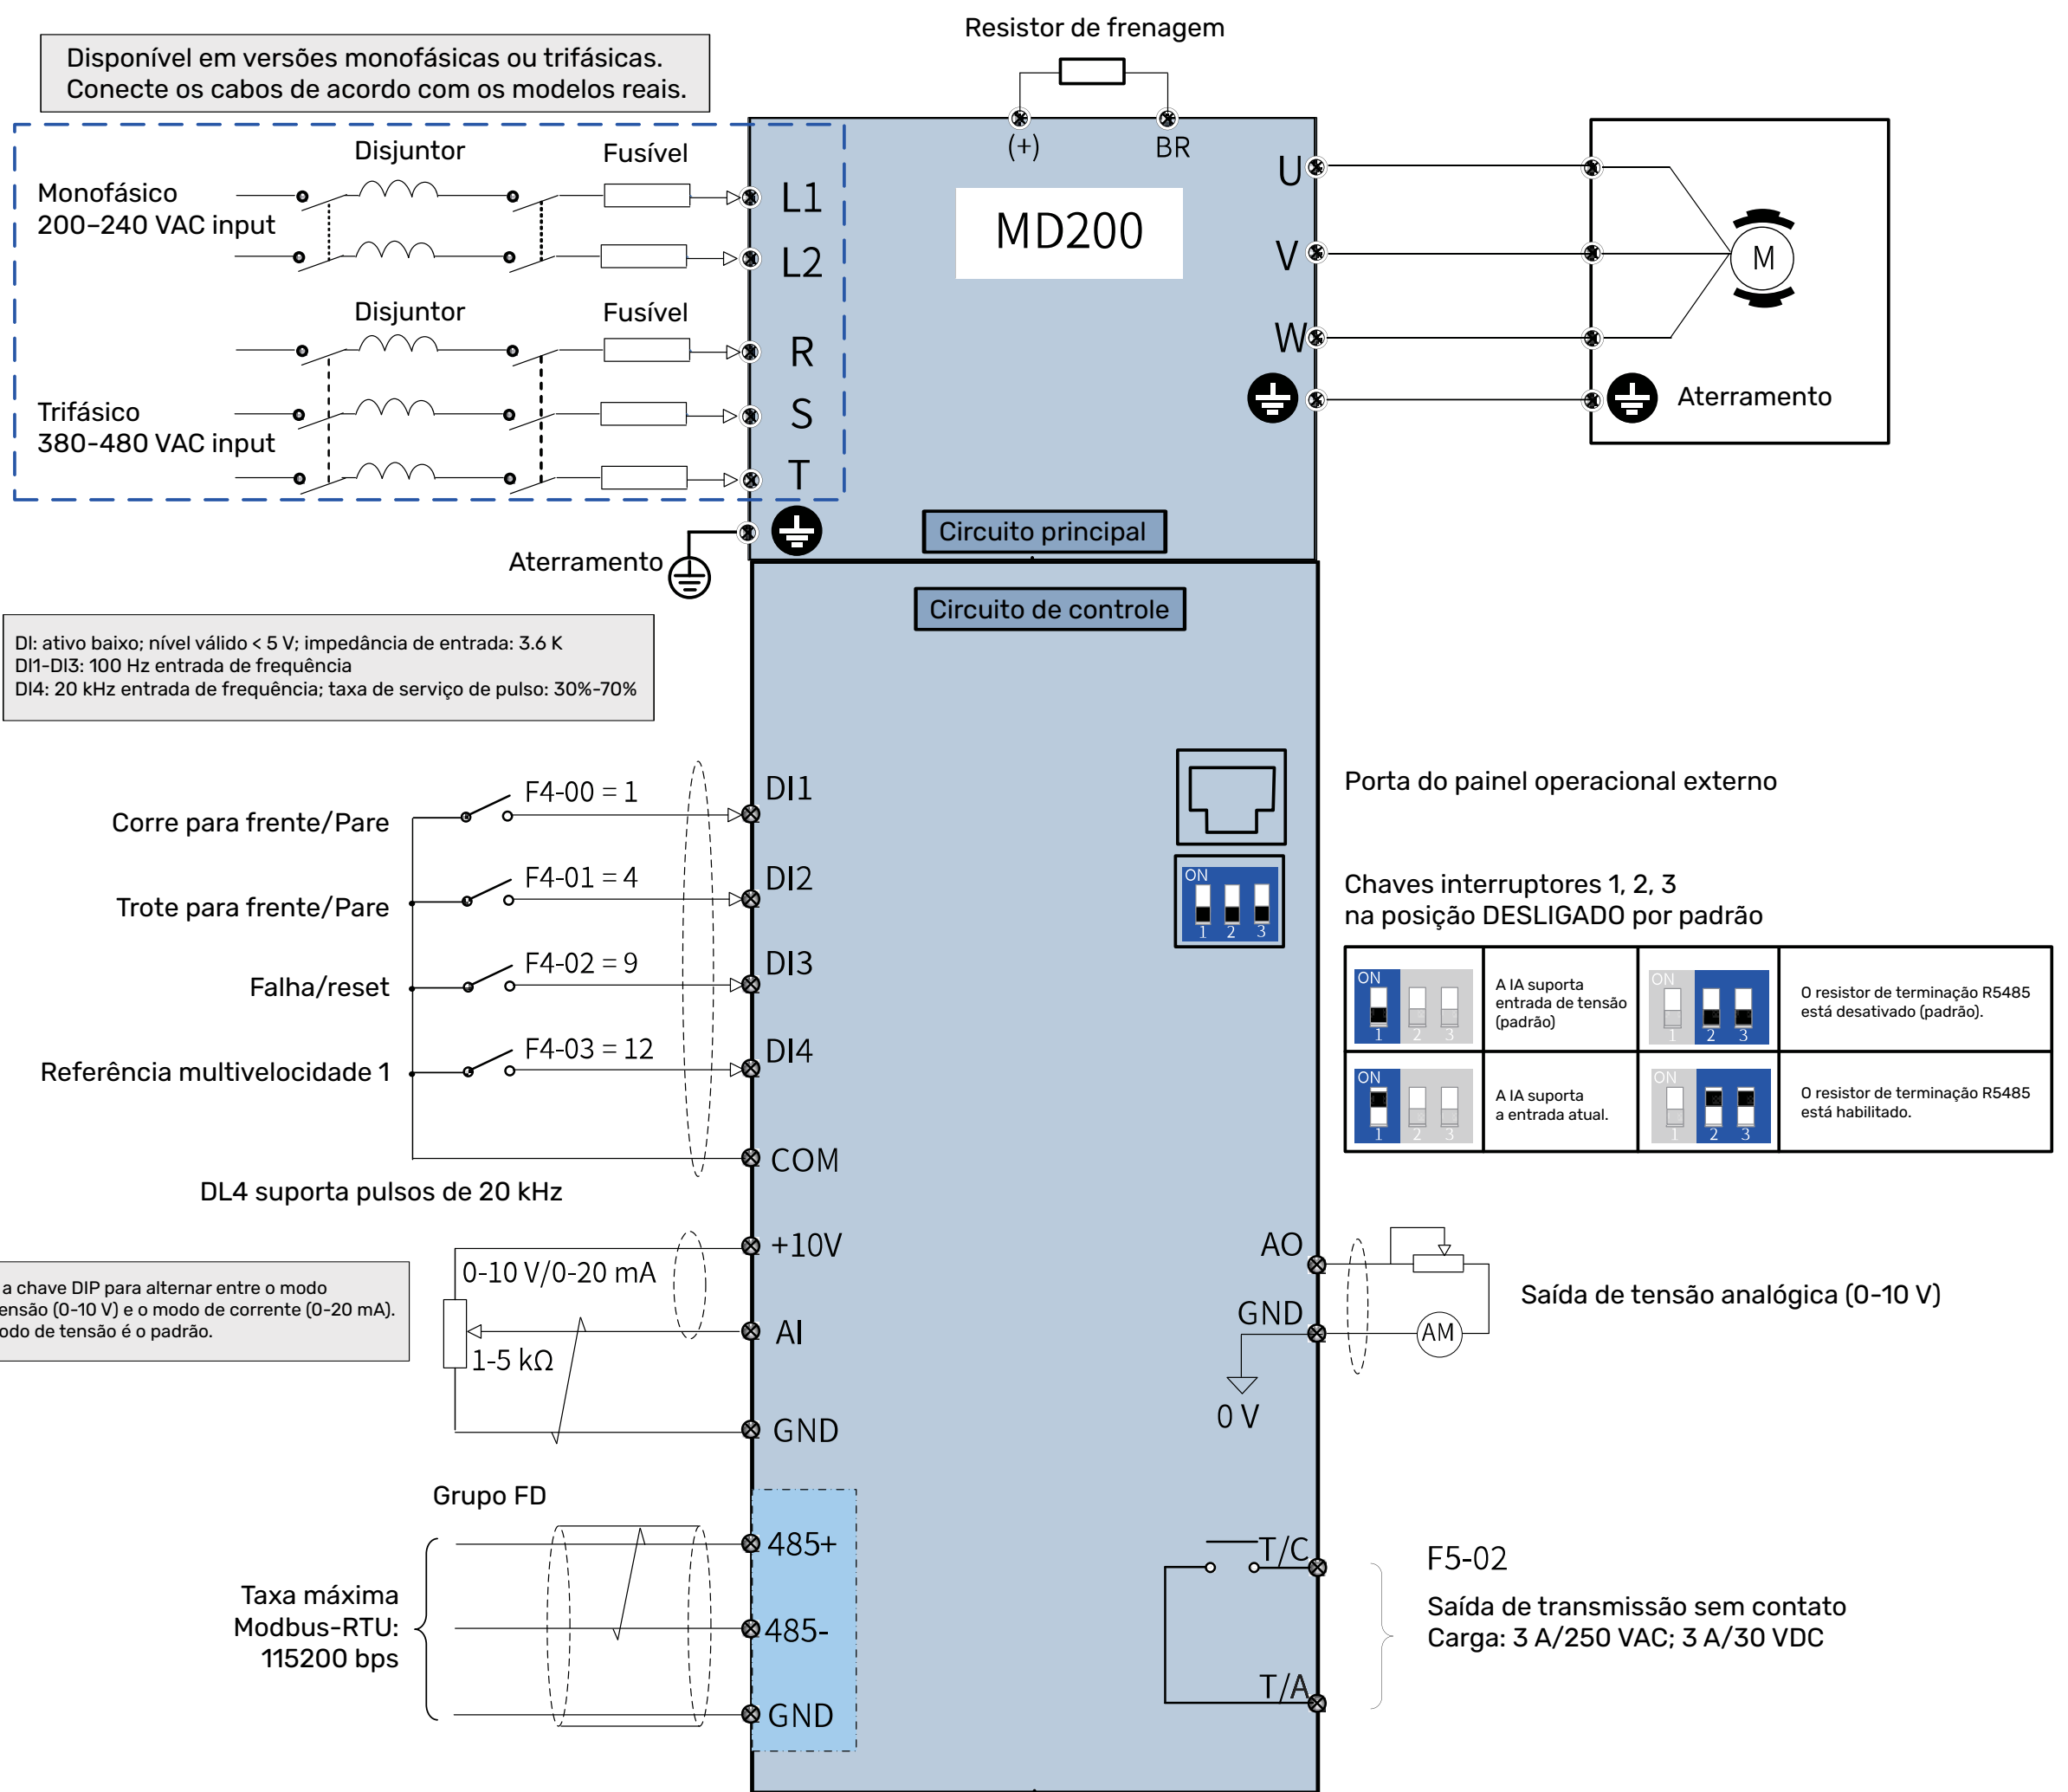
Disponível em versões monofásicas ou trifásicas.
Conecte os cabos de acordo com os modelos reais.

Resistor de frenagem

(+) BR

Disjuntor Fusível

Monofásico
200-240 VAC input

L1
L2

MD200

U
V
W

M

Aterramento

Disjuntor Fusível

R
S
T

Trifásico
380-480 VAC input

Aterramento

Circuito principal

Circuito de controle

DI: ativo baixo; nível válido < 5 V; impedância de entrada: 3.6 K
DI1-DI3: 100 Hz entrada de frequência
DI4: 20 kHz entrada de frequência; taxa de serviço de pulso: 30%-70%

Corre para frente/Pare F4-00 = 1 DI1
Trote para frente/Pare F4-01 = 4 DI2
Falha/reset F4-02 = 9 DI3
Referência multivelocidade 1 F4-03 = 12 DI4

COM

DL4 suporta pulsos de 20 kHz

Porta do painel operacional externo

ON
1 2 3

Chaves interruptores 1, 2, 3
na posição DESLIGADO por padrão

| ON 1 2 3 | A IA suporta entrada de tensão (padrão) | ON 1 2 3 | O resistor de terminação R5485 está desativado (padrão). |
|---|---|---|---|
| ON 1 2 3 | A IA suporta a entrada atual. | ON 1 2 3 | O resistor de terminação R5485 está habilitado. |

+10V
0-10 V/0-20 mA
AI
1-5 kΩ
GND

a chave DIP para alternar entre o modo
ensão (0-10 V) e o modo de corrente (0-20 mA).
odo de tensão é o padrão.

AO
GND
0 V
AM

Saída de tensão analógica (0-10 V)

Grupo FD

Taxa máxima
Modbus-RTU:
115200 bps

485+
485-
GND

T/C
T/A

F5-02
Saída de transmissão sem contato
Carga: 3 A/250 VAC; 3 A/30 VDC